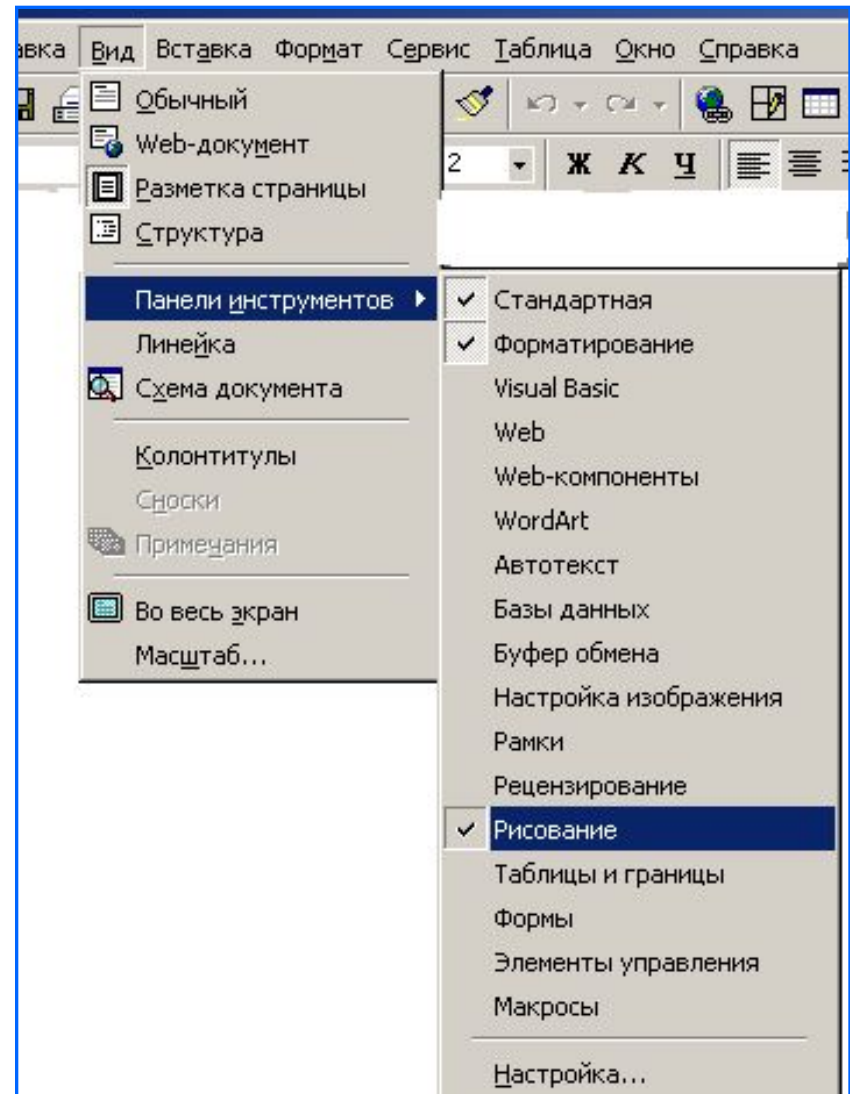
авка Вид Вставка Формат Сервис Таблица Окно Справка

2 Ж К Ч

Обычный
Web-документ
Разметка страницы
Структура

Панели инструментов
Линейка
Схема документа

Колонтитулы
Сноски
Примечания

Во весь экран
Масштаб...

✓ Стандартная
✓ Форматирование
Visual Basic
Web
Web-компоненты
WordArt
Автотекст
Базы данных
Буфер обмена
Настройка изображения
Рамки
Рецензирование
✓ Рисование
Таблицы и границы
Формы
Элементы управления
Макросы

Настройка...